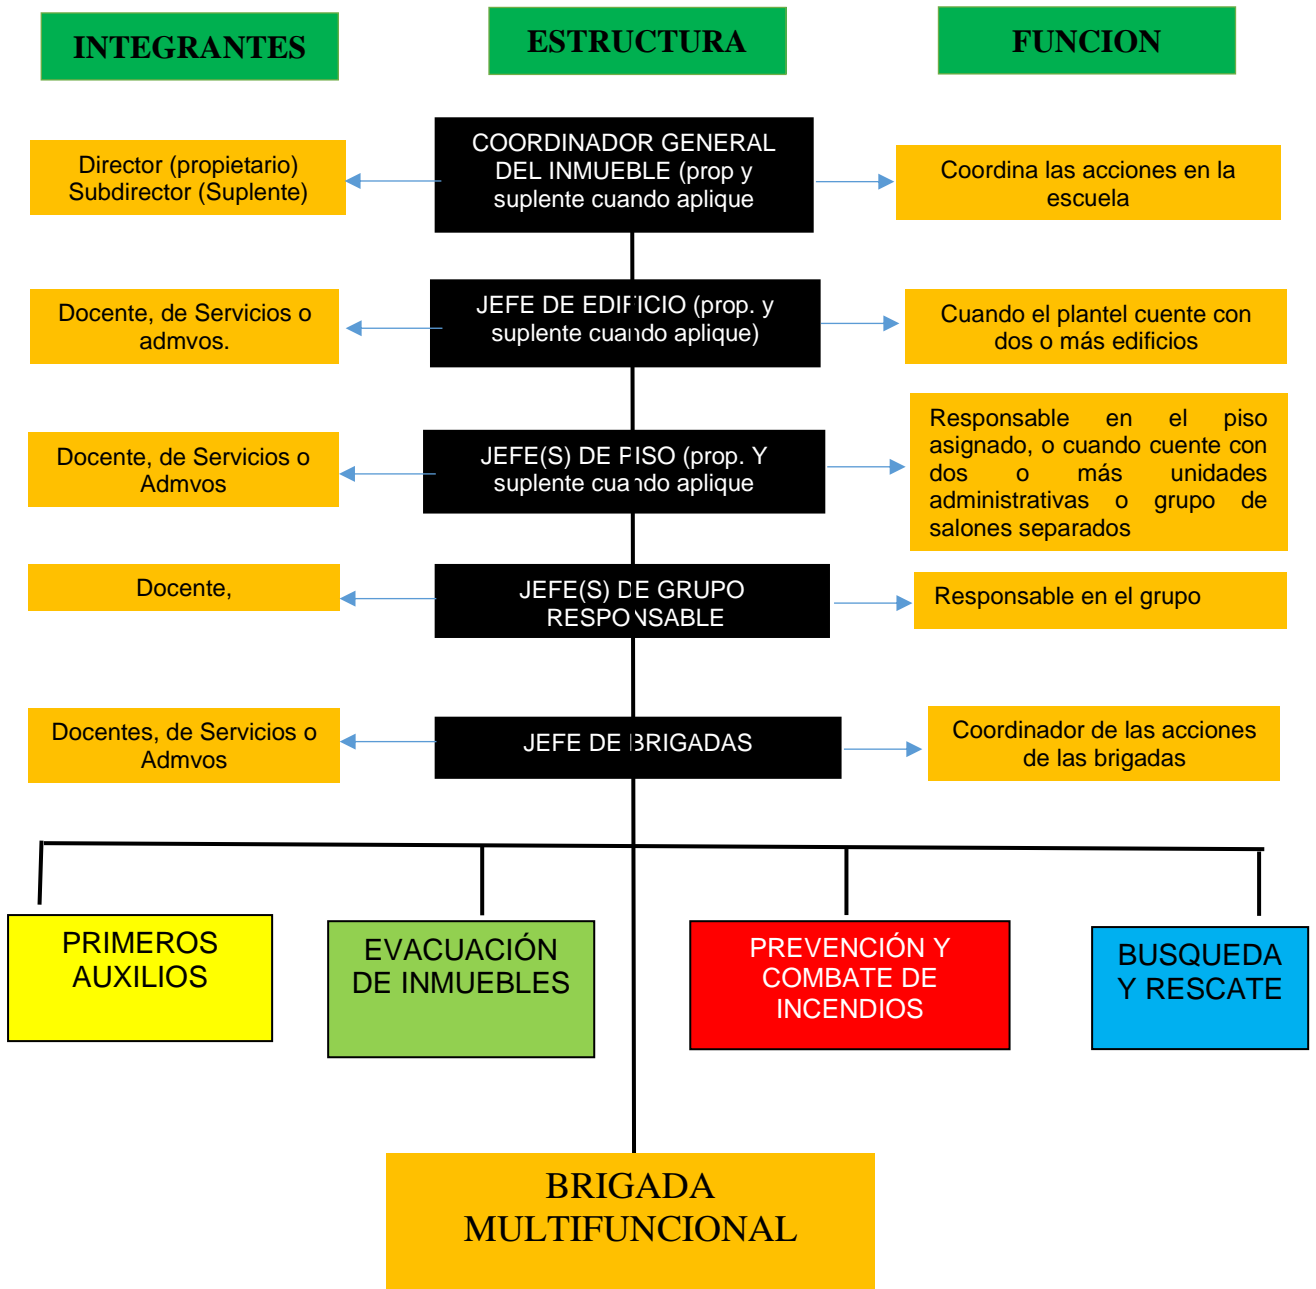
INTEGRANTES

ESTRUCTURA

FUNCION

Director (propietario) Subdirector (Suplente)

COORDINADOR GENERAL DEL INMUEBLE (prop y suplente cuando aplique

Coordina las acciones en la escuela

Docente, de Servicios o admvos.

JEFE DE EDIFICIO (prop. y suplente cuando aplique)

Cuando el plantel cuente con dos o más edificios

Docente, de Servicios o Admvos

JEFE(S) DE PISO (prop. Y suplente cuando aplique

Responsable en el piso asignado, o cuando cuente con dos o más unidades administrativas o grupo de salones separados

Docente,

JEFE(S) DE GRUPO RESPONSABLE

Responsable en el grupo

Docentes, de Servicios o Admvos

JEFE DE BRIGADAS

Coordinador de las acciones de las brigadas

PRIMEROS AUXILIOS

EVACUACIÓN DE INMUEBLES

PREVENCIÓN Y COMBATE DE INCENDIOS

BUSQUEDA Y RESCATE

BRIGADA MULTIFUNCIONAL